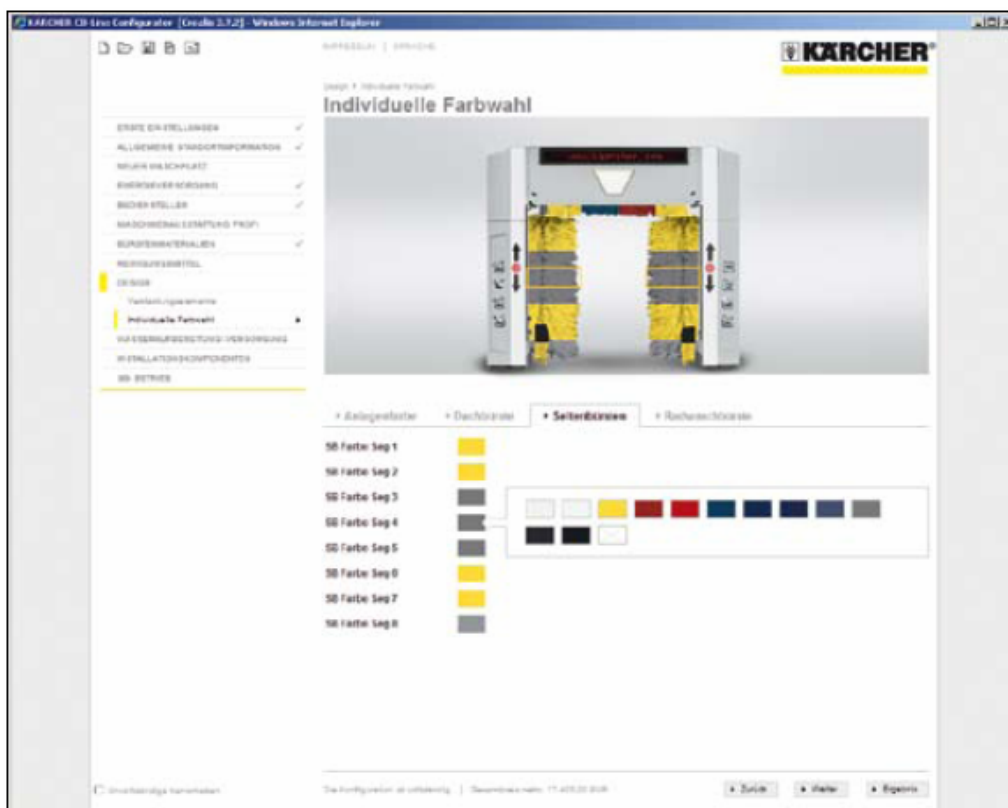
KÄRCHER CB-Line Configurator [Creallo 3.7.2] - Windows Internet Explorer

IMPRESSUM | SPRACHE

KÄRCHER

Design > Individuelle Farbwahl

Individuelle Farbwahl

ERSTE EINSTELLUNGEN
ALLGEMEINE STANDORTINFORMATION
NEUER WASCHPLATZ
ENERGIEVERSORGUNG
BECKEN STELLEN
MASCHINENAUSSTATTUNG PROFI
BÜRSTENMATERIALIEN
REINIGUNGSMITTEL
DESIGN
Farbkombinationen
Individuelle Farbwahl
WASSERAUFBEREITUNG/VERSORGUNG
INSTALLATIONSKOMPONENTEN
SB-BETRIEB

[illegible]

Anlagenfarbe | Dachbürste | Seitenbürsten | Radwaschbürste

SB Farbe Seg 1
SB Farbe Seg 2
SB Farbe Seg 3
SB Farbe Seg 4
SB Farbe Seg 5
SB Farbe Seg 6
SB Farbe Seg 7
SB Farbe Seg 8

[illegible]

Die Konfiguration ist unvollständig | Gesamtpreis netto: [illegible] EUR

Zurück | Weiter | Ergebnis